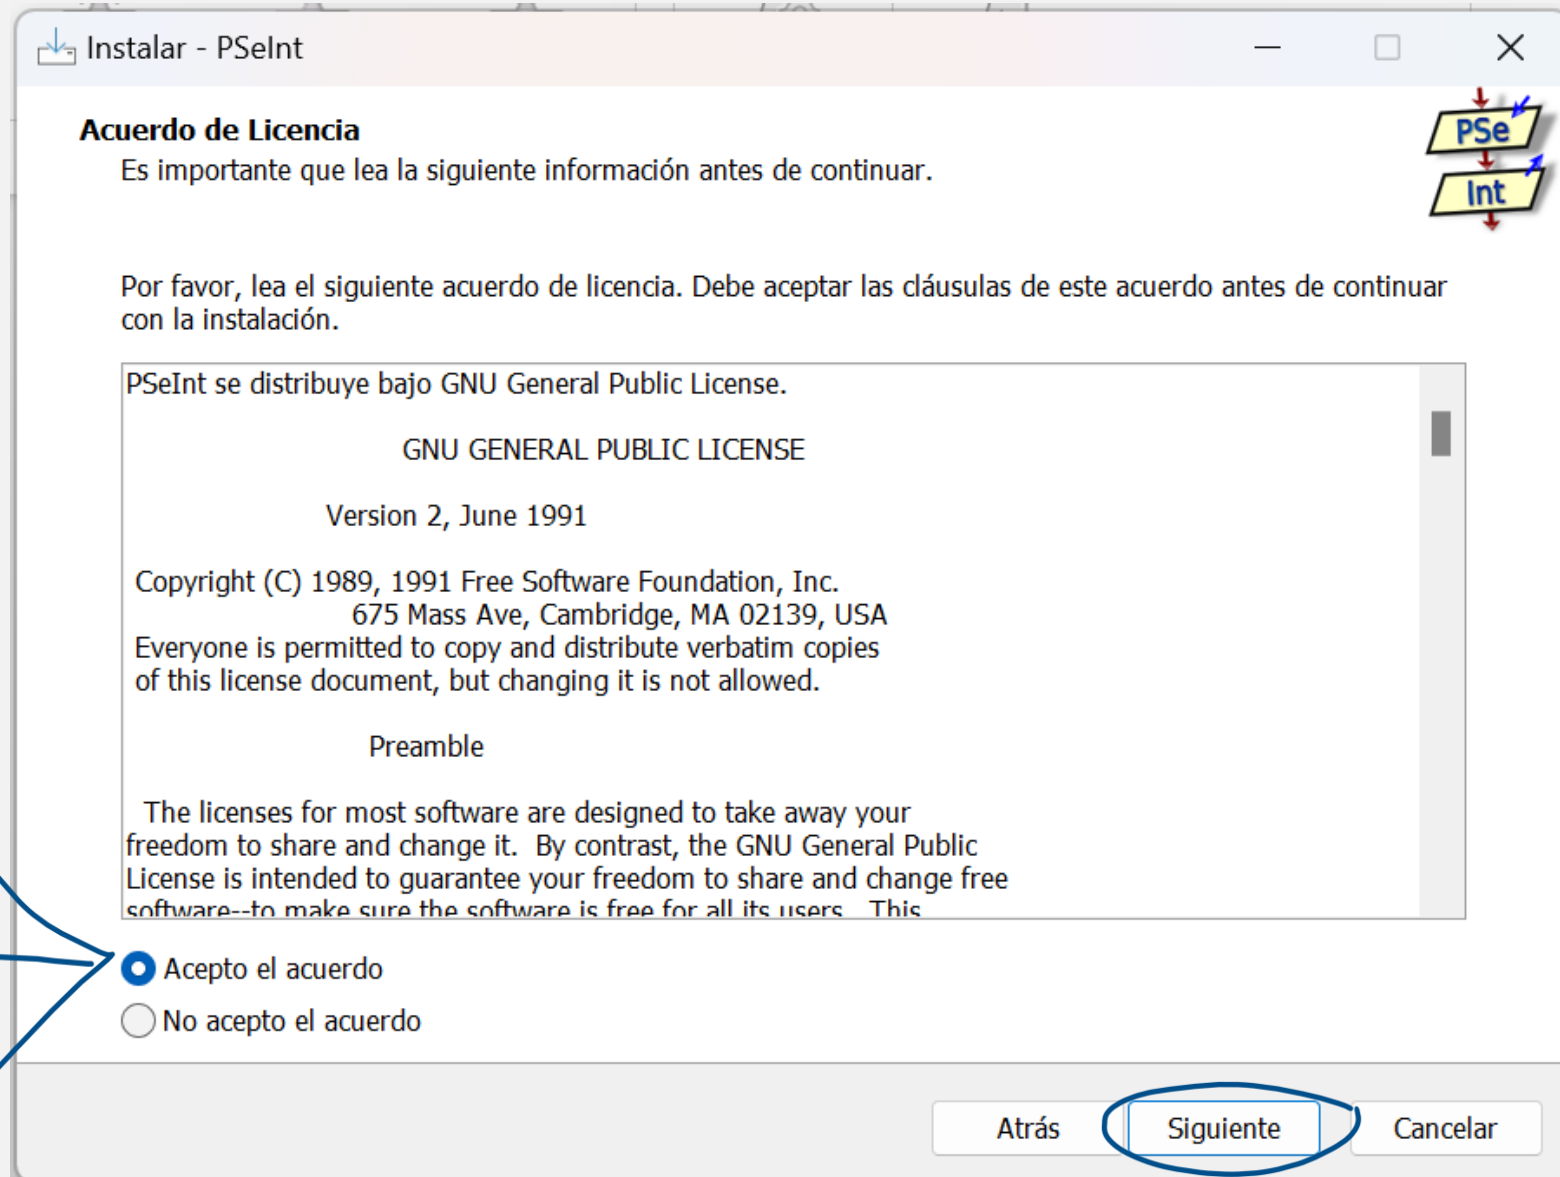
Instalar - PSeInt

Acuerdo de Licencia
Es importante que lea la siguiente información antes de continuar.

PSe
Int

Por favor, lea el siguiente acuerdo de licencia. Debe aceptar las cláusulas de este acuerdo antes de continuar con la instalación.

PSeInt se distribuye bajo GNU General Public License.

GNU GENERAL PUBLIC LICENSE

Version 2, June 1991

Copyright (C) 1989, 1991 Free Software Foundation, Inc.
675 Mass Ave, Cambridge, MA 02139, USA
Everyone is permitted to copy and distribute verbatim copies
of this license document, but changing it is not allowed.

Preamble

The licenses for most software are designed to take away your freedom to share and change it. By contrast, the GNU General Public License is intended to guarantee your freedom to share and change free software--to make sure the software is free for all its users. This

Acepto el acuerdo
No acepto el acuerdo

Atrás
Siguiente
Cancelar